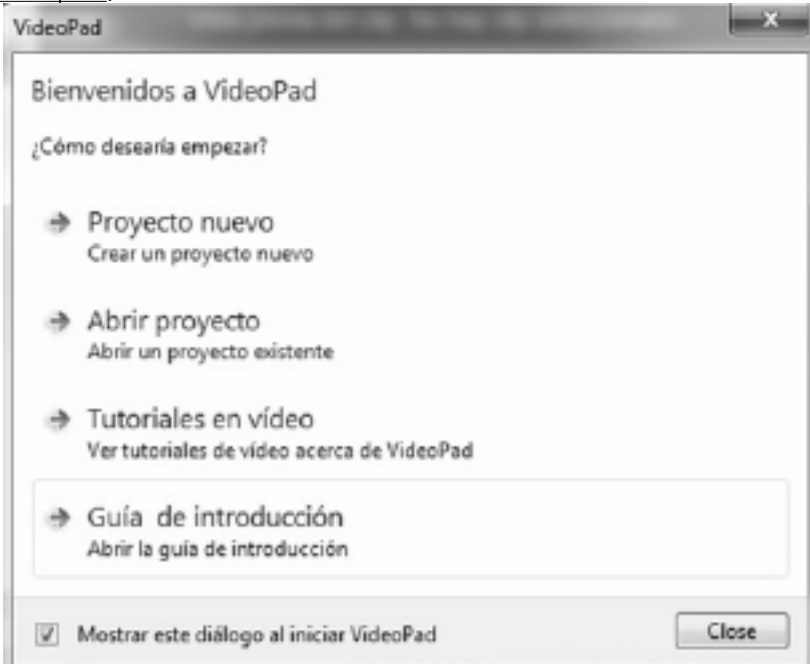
VideoPad

Bienvenidos a VideoPad

¿Cómo desearía empezar?

Proyecto nuevo
Crear un proyecto nuevo

Abrir proyecto
Abrir un proyecto existente

Tutoriales en vídeo
Ver tutoriales de vídeo acerca de VideoPad

Guía de introducción
Abrir la guía de introducción

Mostrar este diálogo al iniciar VideoPad

Close